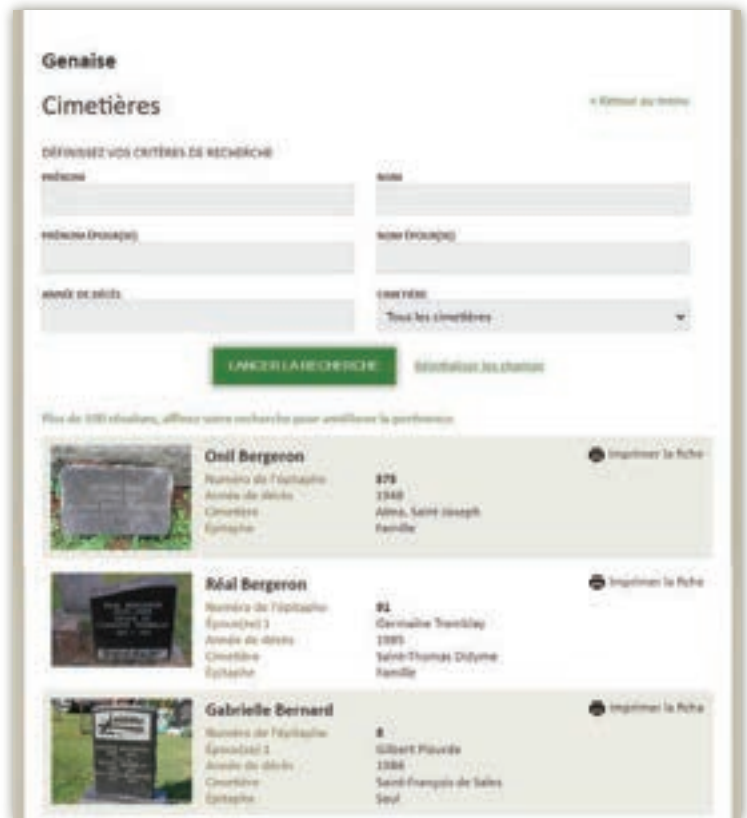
Genaise

Cimetières

« Retour au menu

DÉFINISSEZ VOS CRITÈRES DE RECHERCHE

PRÉNOM

NOM

PRÉNOM ÉPOUX(SE)

NOM ÉPOUX(SE)

ANNÉE DE DÉCÈS

CIMETIÈRE

Tous les cimetières

LANCER LA RECHERCHE

Réinitialiser les champs

Plus de 100 résultats, affinez votre recherche pour améliorer la pertinence

Onil Bergeron

Imprimer la fiche

| | |
|---|---|
| Numéro de l'épitaphe | 879 |
| Année de décès | 1948 |
| Cimetière | Alma, Saint-Joseph |
| Épitaphe | Famille |

Réal Bergeron

Imprimer la fiche

| | |
|---|---|
| Numéro de l'épitaphe | 91 |
| Époux(se) 1 | Germaine Tremblay |
| Année de décès | 1985 |
| Cimetière | Saint-Thomas Didyme |
| Épitaphe | Famille |

Gabrielle Bernard

Imprimer la fiche

| | |
|---|---|
| Numéro de l'épitaphe | 8 |
| Époux(se) 1 | Gilbert Plourde |
| Année de décès | 1986 |
| Cimetière | Saint-François de Sales |
| Épitaphe | Seul |